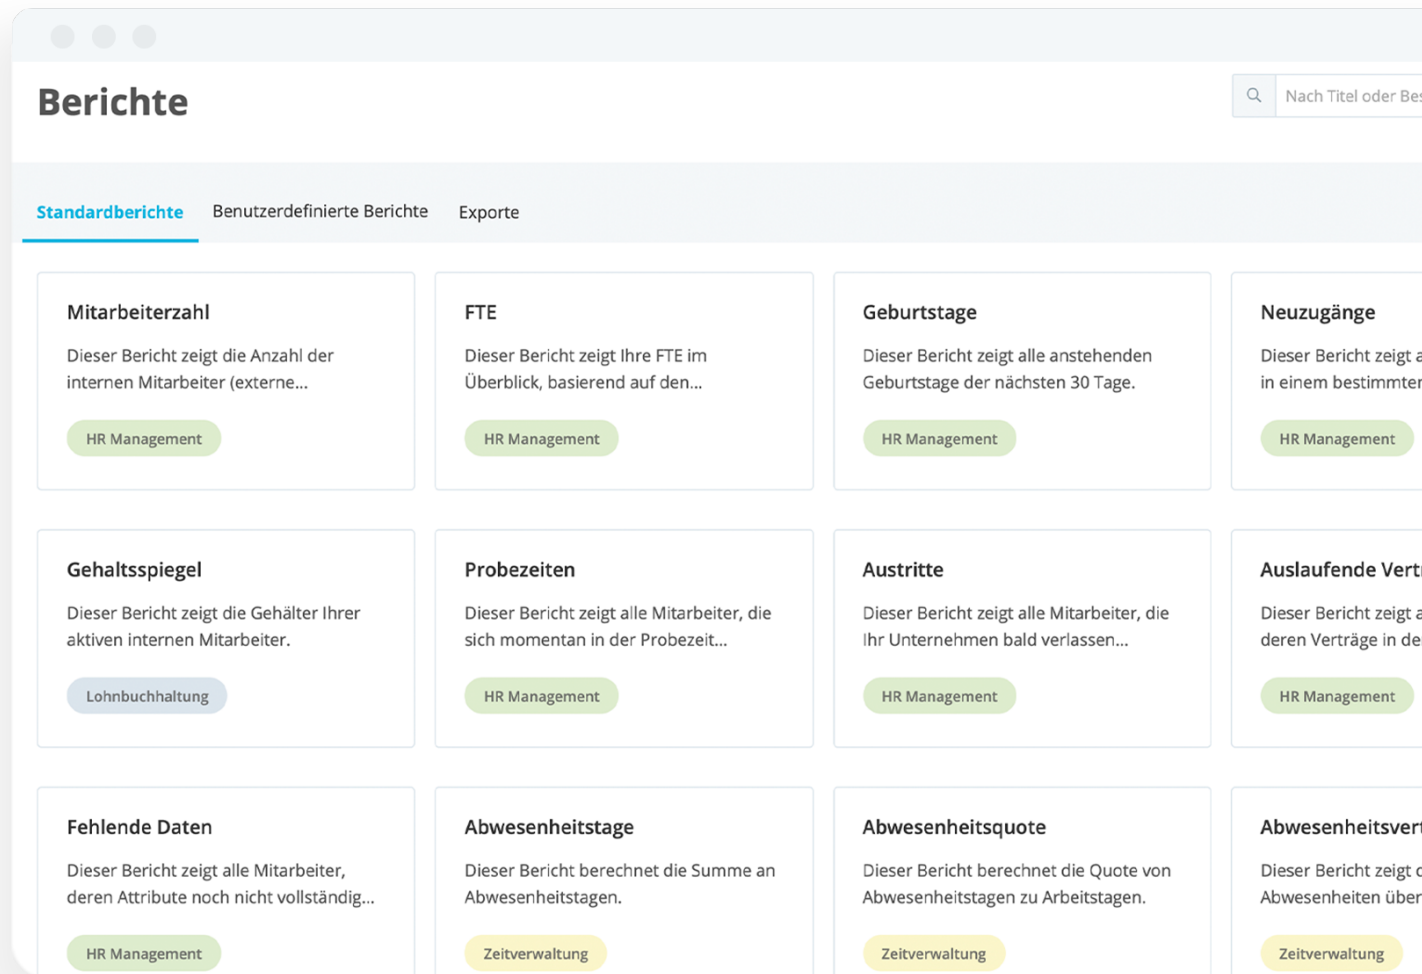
Berichte

Nach Titel oder Bes

Standardberichte Benutzerdefinierte Berichte Exporte

Mitarbeiterzahl
Dieser Bericht zeigt die Anzahl der internen Mitarbeiter (externe...
HR Management

FTE
Dieser Bericht zeigt Ihre FTE im Überblick, basierend auf den...
HR Management

Geburtstage
Dieser Bericht zeigt alle anstehenden Geburtstage der nächsten 30 Tage.
HR Management

Neuzugänge
Dieser Bericht zeigt a in einem bestimmter
HR Management

Gehaltsspiegel
Dieser Bericht zeigt die Gehälter Ihrer aktiven internen Mitarbeiter.
Lohnbuchhaltung

Probezeiten
Dieser Bericht zeigt alle Mitarbeiter, die sich momentan in der Probezeit...
HR Management

Austritte
Dieser Bericht zeigt alle Mitarbeiter, die Ihr Unternehmen bald verlassen...
HR Management

Auslaufende Vert
Dieser Bericht zeigt a deren Verträge in de
HR Management

Fehlende Daten
Dieser Bericht zeigt alle Mitarbeiter, deren Attribute noch nicht vollständig...
HR Management

Abwesenheitstage
Dieser Bericht berechnet die Summe an Abwesenheitstagen.
Zeitverwaltung

Abwesenheitsquote
Dieser Bericht berechnet die Quote von Abwesenheitstagen zu Arbeitstagen.
Zeitverwaltung

Abwesenheitsvert
Dieser Bericht zeigt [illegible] Abwesenheiten über
Zeitverwaltung